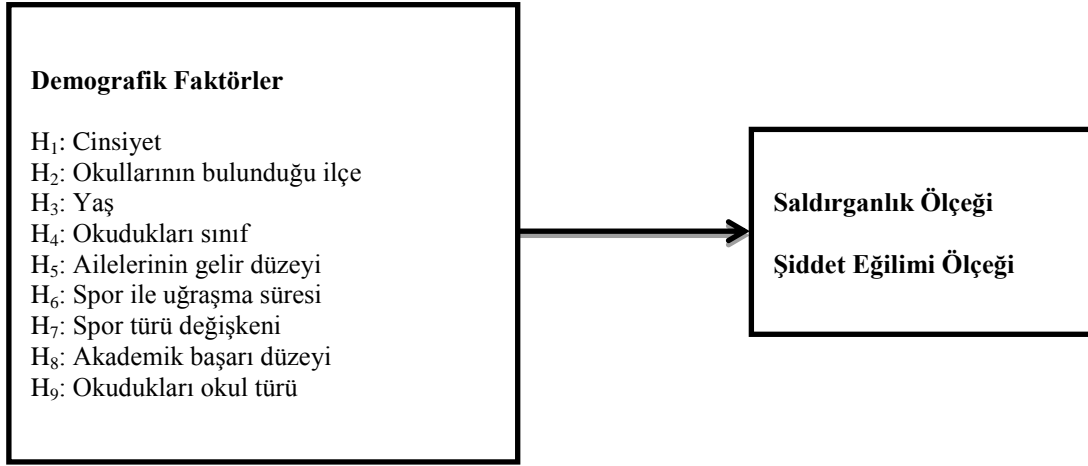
**Demografik Faktörler**

$H_1$: Cinsiyet
$H_2$: Okullarının bulunduğu ilçe
$H_3$: Yaş
$H_4$: Okudukları sınıf
$H_5$: Ailelerinin gelir düzeyi
$H_6$: Spor ile uğraşma süresi
$H_7$: Spor türü değişkeni
$H_8$: Akademik başarı düzeyi
$H_9$: Okudukları okul türü

**Saldırganlık Ölçeği**

**Şiddet Eğilimi Ölçeği**